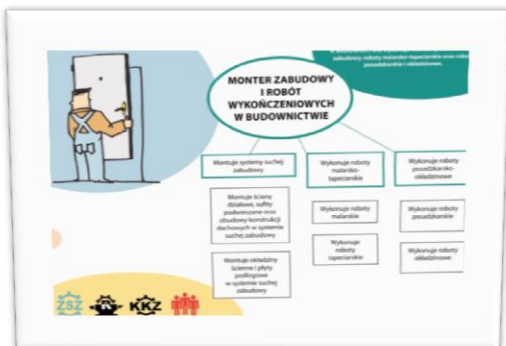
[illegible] zabudowy, roboty malarsko-tapeciarskie oraz roboty posadzkarskie i okładzinowe.

MONTER ZABUDOWY I ROBÓT WYKOŃCZENIOWYCH W BUDOWNICTWIE

Montuje systemy suchej zabudowy

Wykonuje roboty malarsko-tapeciarskie

Wykonuje roboty posadzkarsko-okładzinowe

Montuje ściany działowe, sufity podwieszane oraz obudowy konstrukcji dachowych w systemie suchej zabudowy

Wykonuje roboty malarskie

Wykonuje roboty posadzkarskie

Montuje okładziny ścienne i płyty podłogowe w systemie suchej zabudowy

Wykonuje roboty tapeciarskie

Wykonuje roboty okładzinowe

ZSZ

KKZ